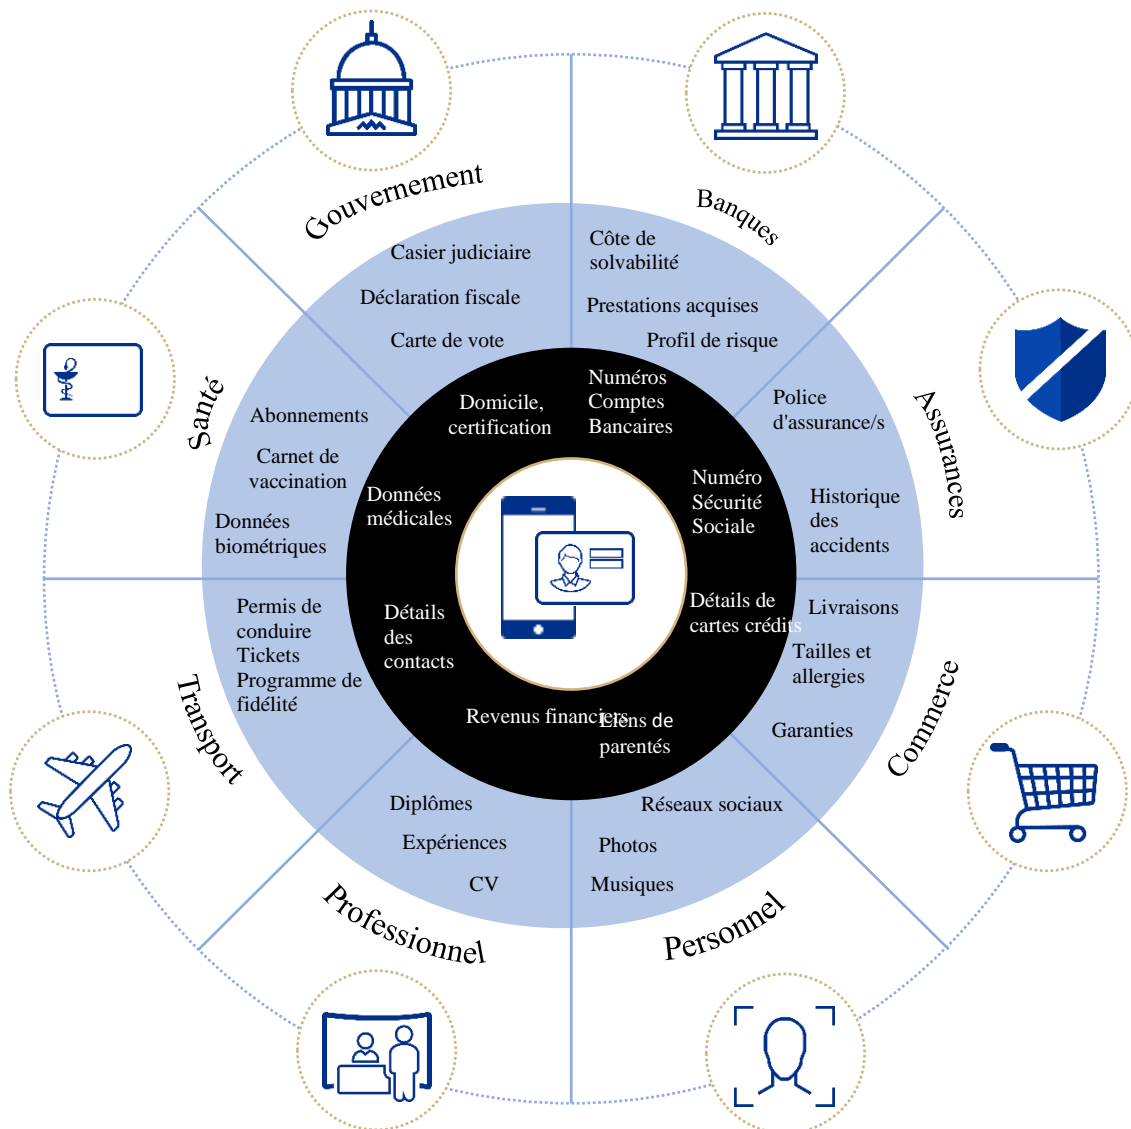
Gouvernement

Casier judiciaire

Déclaration fiscale

Carte de vote

Banques

Côte de solvabilité

Prestations acquises

Profil de risque

Assurances

Police d'assurance/s

Historique des accidents

Commerce

Livraisons

Tailles et allergies

Garanties

Personnel

Réseaux sociaux

Photos

Musiques

Professionnel

Diplômes

Expériences

CV

Transport

Permis de conduire
Tickets
Programme de fidélité

Santé

Abonnements

Carnet de vaccination

Données biométriques

Domicile, certification

Numéros Comptes Bancaires

Numéro Sécurité Sociale

Détails de cartes crédits

Liens de parentés

Revenus financiers

Détails des contacts

Données médicales